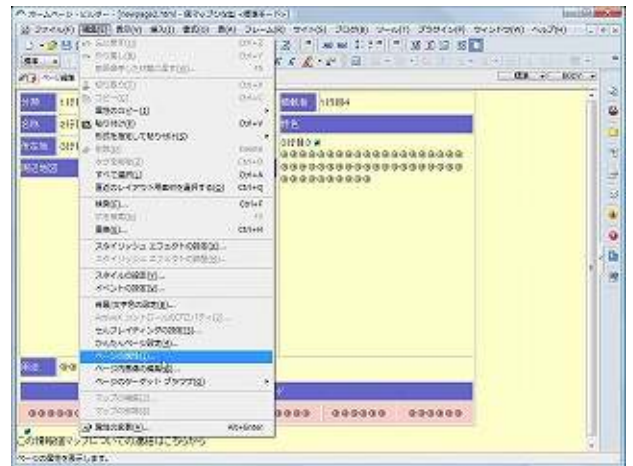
ホームページ・ビルダー - [newpage2.html - 県マップ内容 - 標準モード]

ファイル(F) 編集(E) 表示(V) 挿入(I) 書式(O) 表(A) フレーム(R) サイト(S) ブログ(B) ツール(T) ブラウザ(W) ウィンドウ(W) ヘルプ(H)

元に戻す(U) Ctrl+Z
やり直し(R) Ctrl+Y
前回操作した内容の取り消し(E)
切り取り(T) Ctrl+X
コピー(C) Ctrl+C
属性のコピー(Z)
貼り付け(P) Ctrl+V
形式を指定して貼り付け(S)
削除(D) Delete
全て選択(L) Ctrl+A
すべて選択(L) Ctrl+A
画面のレイアウト用素材を選択する(Q) Ctrl+Q
検索(F)... Ctrl+F
次を検索(N) F3
置換(E)... Ctrl+H
スタイルシート エフェクトの設定(X)...
スタイルシート エフェクトの削除(X)...
スタイルの設定(Y)...
イベントの設定(V)...
背景/文字色の設定(B)...
ActiveX コントロールのプロパティ(Q)...
セルフレイティングの設定(I)...
かんたんページ設定(K)...
ページの属性(I)...
ページ情報の編集(G)...
ページのターゲット ブラウザ(T)
マップの編集(M)...
マップの削除(D)
属性の変更(A)... Alt+Enter

分類 ...
名称 ...
所在地 ...
施設概要
1F2B4
○○○○○○○○○○
○○○○○○○○○○
○○○○○○
この情報はマップについての事項はこちらから

ページの属性を表示します。